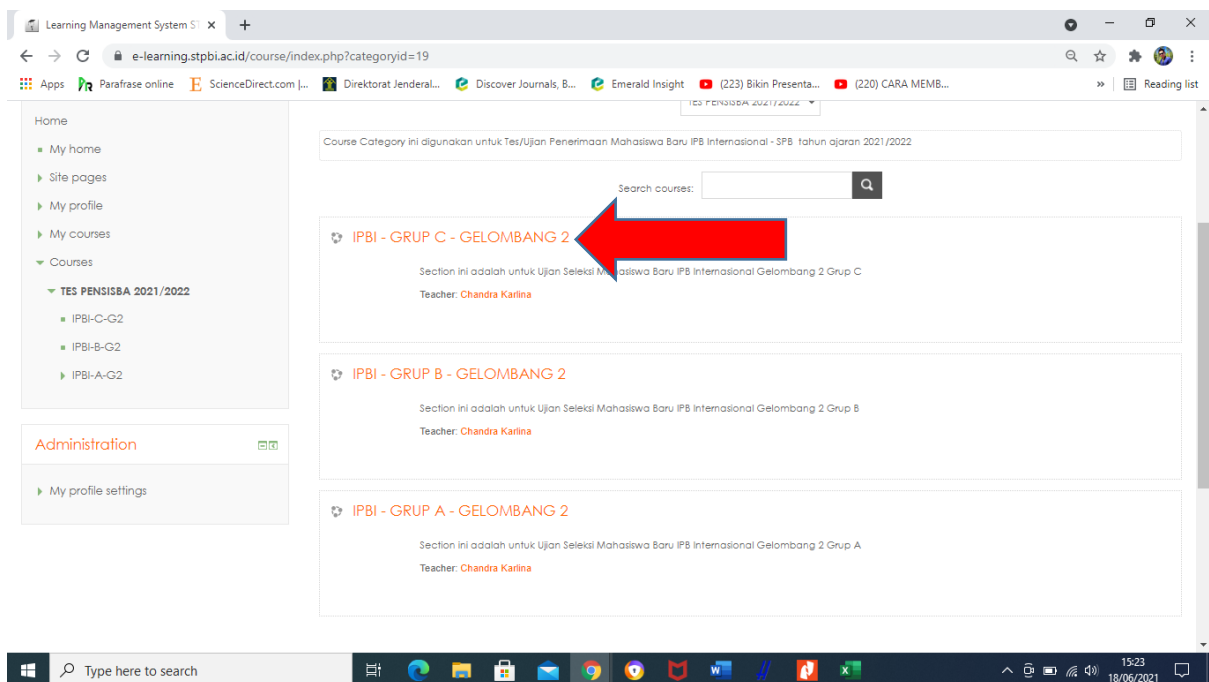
Learning Management System ST ×
+

e-learning.stpbi.ac.id/course/index.php?categoryid=19

Apps Parafrase online ScienceDirect.com |... Direktorat Jenderal... Discover Journals, B... Emerald Insight (223) Bikin Presenta... (220) CARA MEMB... » Reading list

TES PENSISBA 2021/2022

Home
My home
Site pages
My profile
My courses
Courses
TES PENSISBA 2021/2022
IPBI-C-G2
IPBI-B-G2
IPBI-A-G2

Administration

My profile settings

Course Category ini digunakan untuk Tes/Ujian Penerimaan Mahasiswa Baru IPB Internasional - SPB tahun ajaran 2021/2022

Search courses:

IPBI - GRUP C - GELOMBANG 2

Section ini adalah untuk Ujian Seleksi Mahasiswa Baru IPB Internasional Gelombang 2 Grup C

Teacher: Chandra Karlina

IPBI - GRUP B - GELOMBANG 2

Section ini adalah untuk Ujian Seleksi Mahasiswa Baru IPB Internasional Gelombang 2 Grup B

Teacher: Chandra Karlina

IPBI - GRUP A - GELOMBANG 2

Section ini adalah untuk Ujian Seleksi Mahasiswa Baru IPB Internasional Gelombang 2 Grup A

Teacher: Chandra Karlina

Type here to search

15:23
18/06/2021